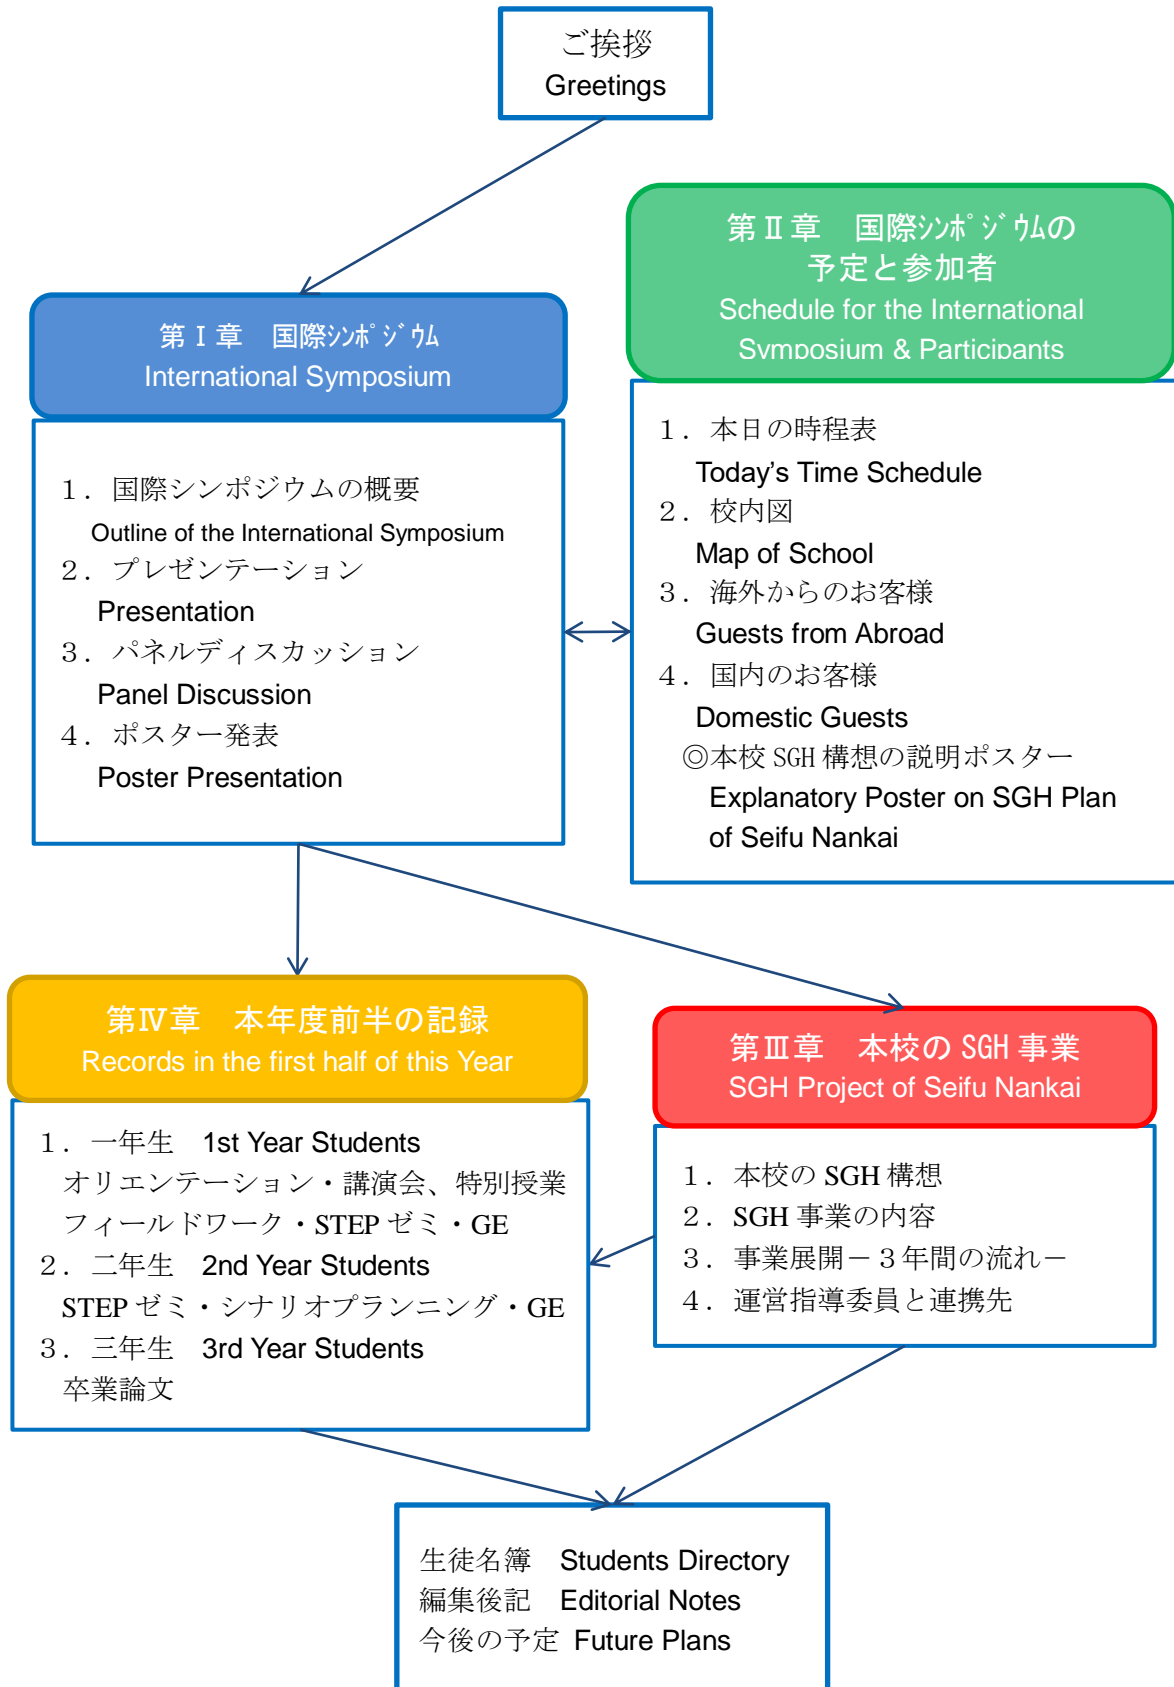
ご挨拶
Greetings

第Ⅱ章　国際ｼﾝﾎﾟｼﾞｳﾑの予定と参加者
Schedule for the International Symposium & Participants

第Ⅰ章　国際ｼﾝﾎﾟｼﾞｳﾑ
International Symposium

1．国際シンポジウムの概要
Outline of the International Symposium
2．プレゼンテーション
Presentation
3．パネルディスカッション
Panel Discussion
4．ポスター発表
Poster Presentation

1．本日の時程表
Today's Time Schedule
2．校内図
Map of School
3．海外からのお客様
Guests from Abroad
4．国内のお客様
Domestic Guests
◎本校 SGH 構想の説明ポスター
Explanatory Poster on SGH Plan of Seifu Nankai

第Ⅳ章　本年度前半の記録
Records in the first half of this Year

第Ⅲ章　本校の SGH 事業
SGH Project of Seifu Nankai

1．一年生　1st Year Students
オリエンテーション・講演会、特別授業
フィールドワーク・STEP ゼミ・GE
2．二年生　2nd Year Students
STEP ゼミ・シナリオプランニング・GE
3．三年生　3rd Year Students
卒業論文

1．本校の SGH 構想
2．SGH 事業の内容
3．事業展開－3 年間の流れ－
4．運営指導委員と連携先

生徒名簿　Students Directory
編集後記　Editorial Notes
今後の予定　Future Plans